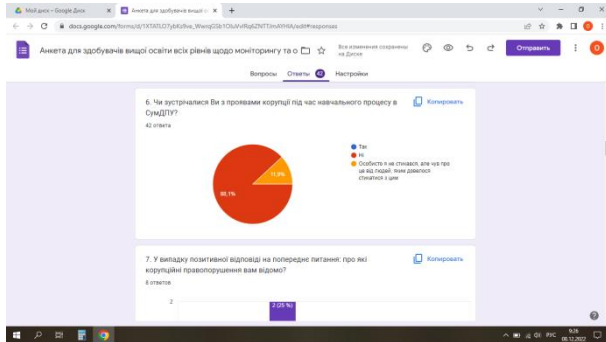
Мой диск – Google Диск
Анкета для здобувачів вищої осв
docs.google.com/forms/d/1XTATLO7pbKs9ve_WwvqGSb1OlsAVlRq6ZNTTImAYHIA/edit#responses

Анкета для здобувачів вищої освіти всіх рівнів щодо моніторингу та о
Все изменения сохранены на Диске
Отправить

Вопросы Ответы 42 Настройки

6. Чи зустрічалися Ви з проявами корупції під час навчального процесу в СумДПУ?
Копировать
42 ответа

Так
Ні
Особисто я не стикався, але чув про це від людей, яким довелося стикатися з цим

11,9%
88,1%

7. У випадку позитивної відповіді на попереднє питання: про які корупційні правопорушення вам відомо?
Копировать
8 ответов

2
2 (25 %)

РУС 9:26 05.12.2022